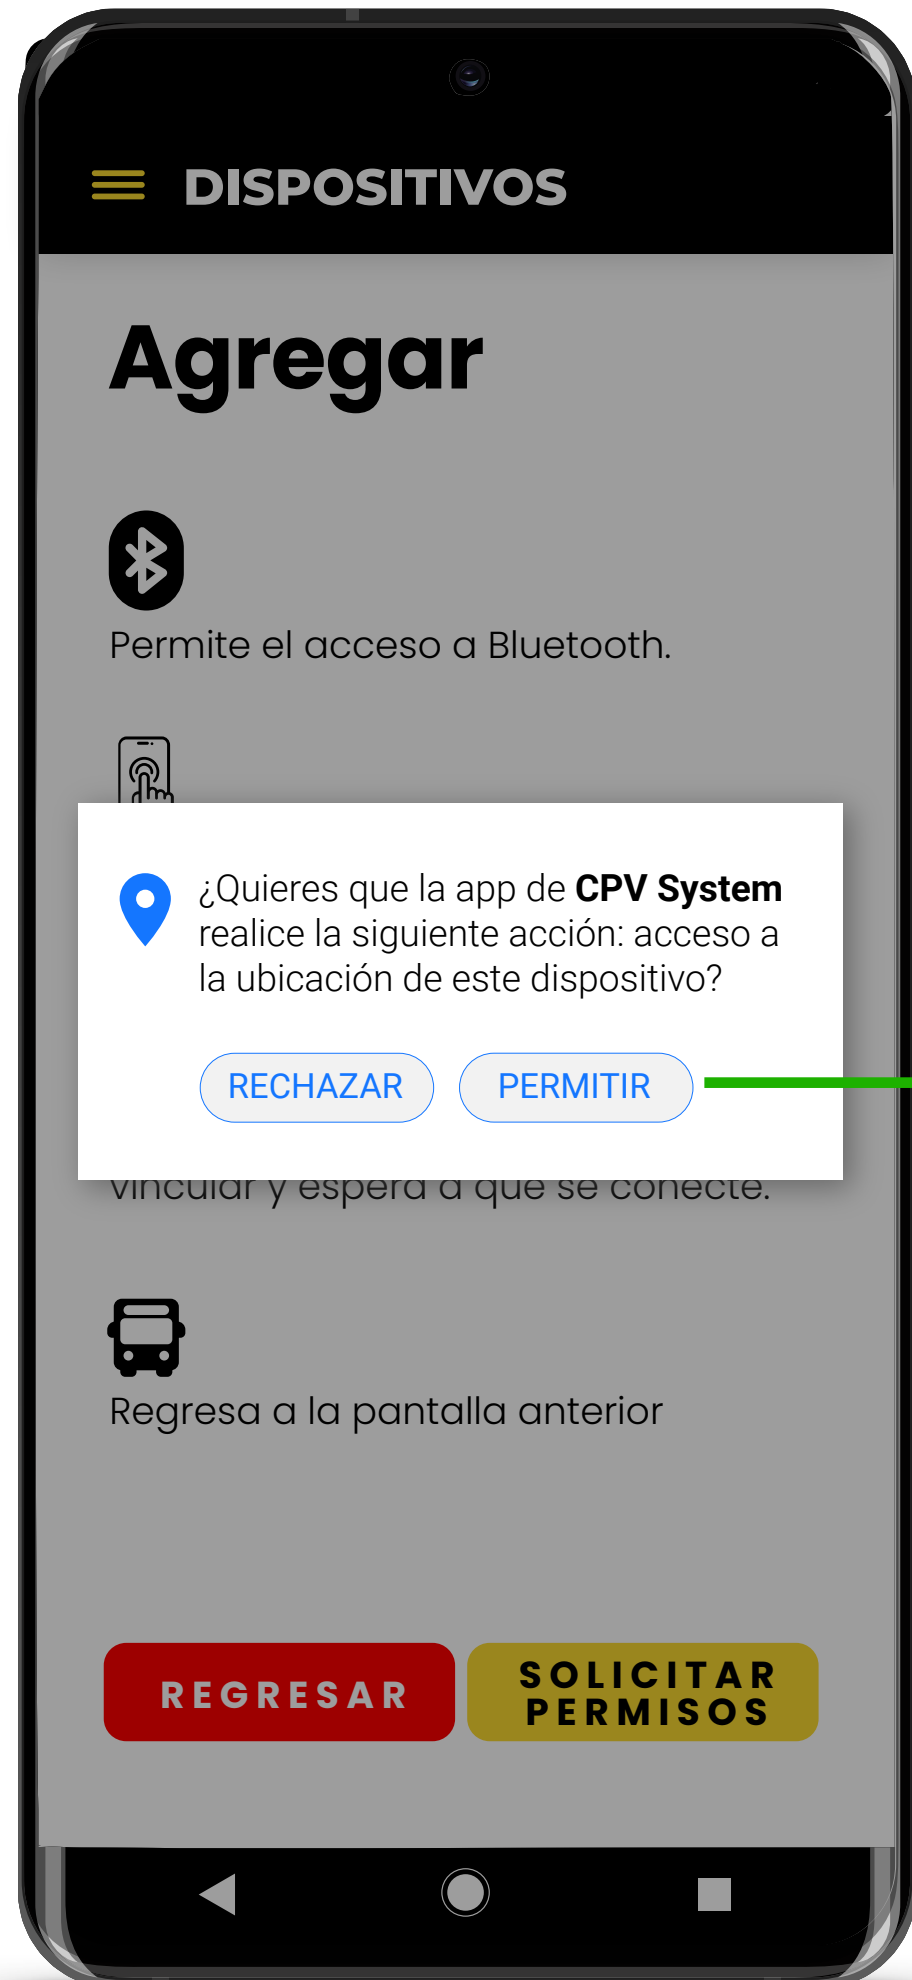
DISPOSITIVOS

Agregar

Permite el acceso a Bluetooth.

¿Quieres que la app de **CPV System** realice la siguiente acción: acceso a la ubicación de este dispositivo?

RECHAZAR PERMITIR

vincular y espera a que se conecte.

Regresa a la pantalla anterior

REGRESAR

SOLICITAR PERMISOS